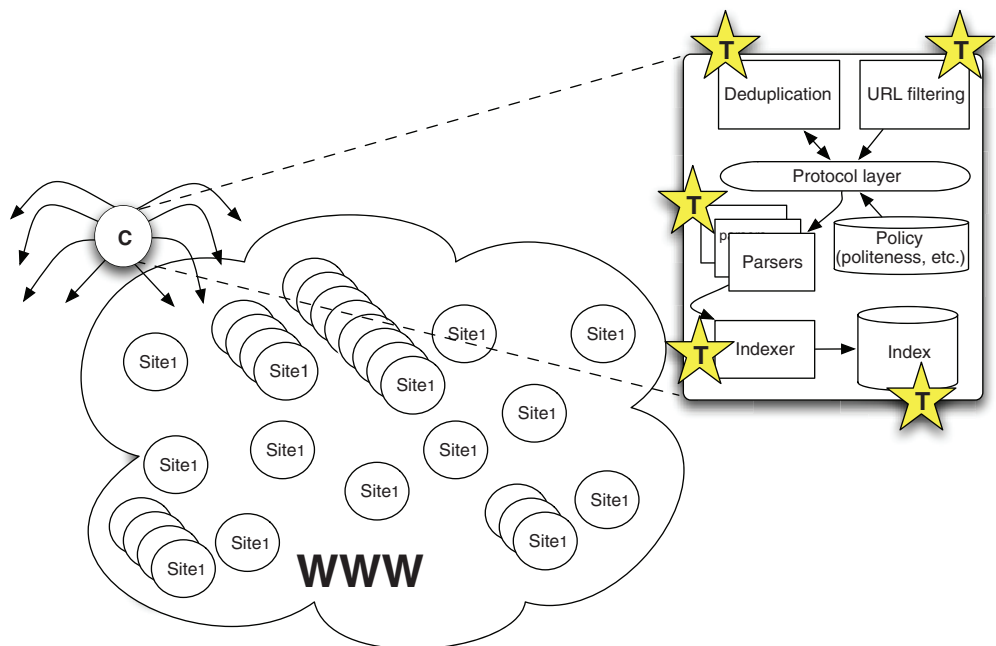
T
T
Deduplication
URL filtering
Protocol layer
T
Policy (politeness, etc.)
Parsers
T
Indexer
Index
T
C
Site1
Site1
Site1
Site1
Site1
Site1
Site1
Site1
Site1
Site1
Site1
Site1
Site1
Site1
Site1
Site1
WWW